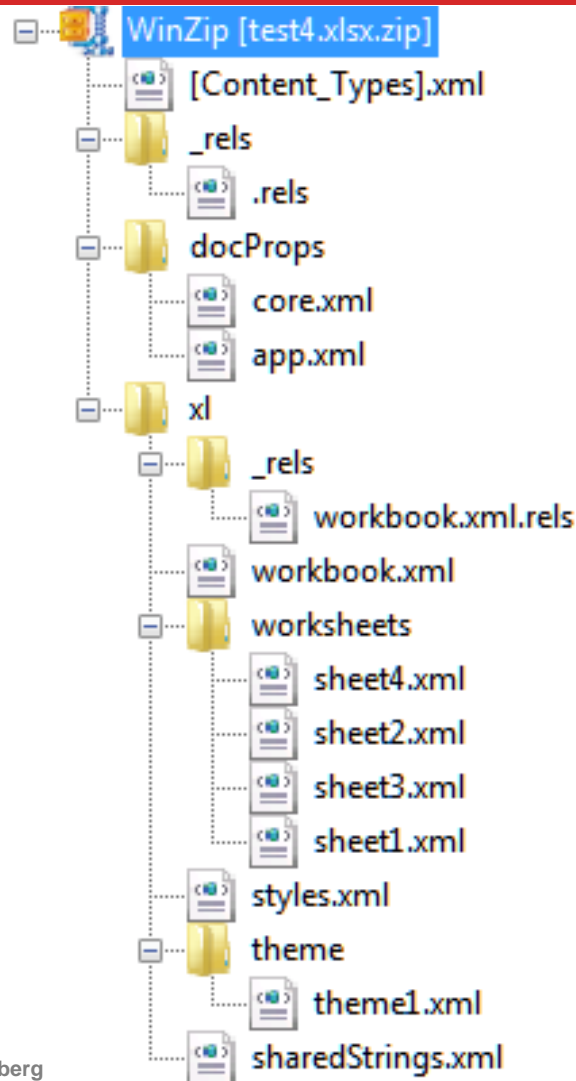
WinZip [test4.xlsx.zip]
[Content_Types].xml
_rels
.rels
docProps
core.xml
app.xml
xl
_rels
workbook.xml.rels
workbook.xml
worksheets
sheet4.xml
sheet2.xml
sheet3.xml
sheet1.xml
styles.xml
theme
theme1.xml
sharedStrings.xml
berg